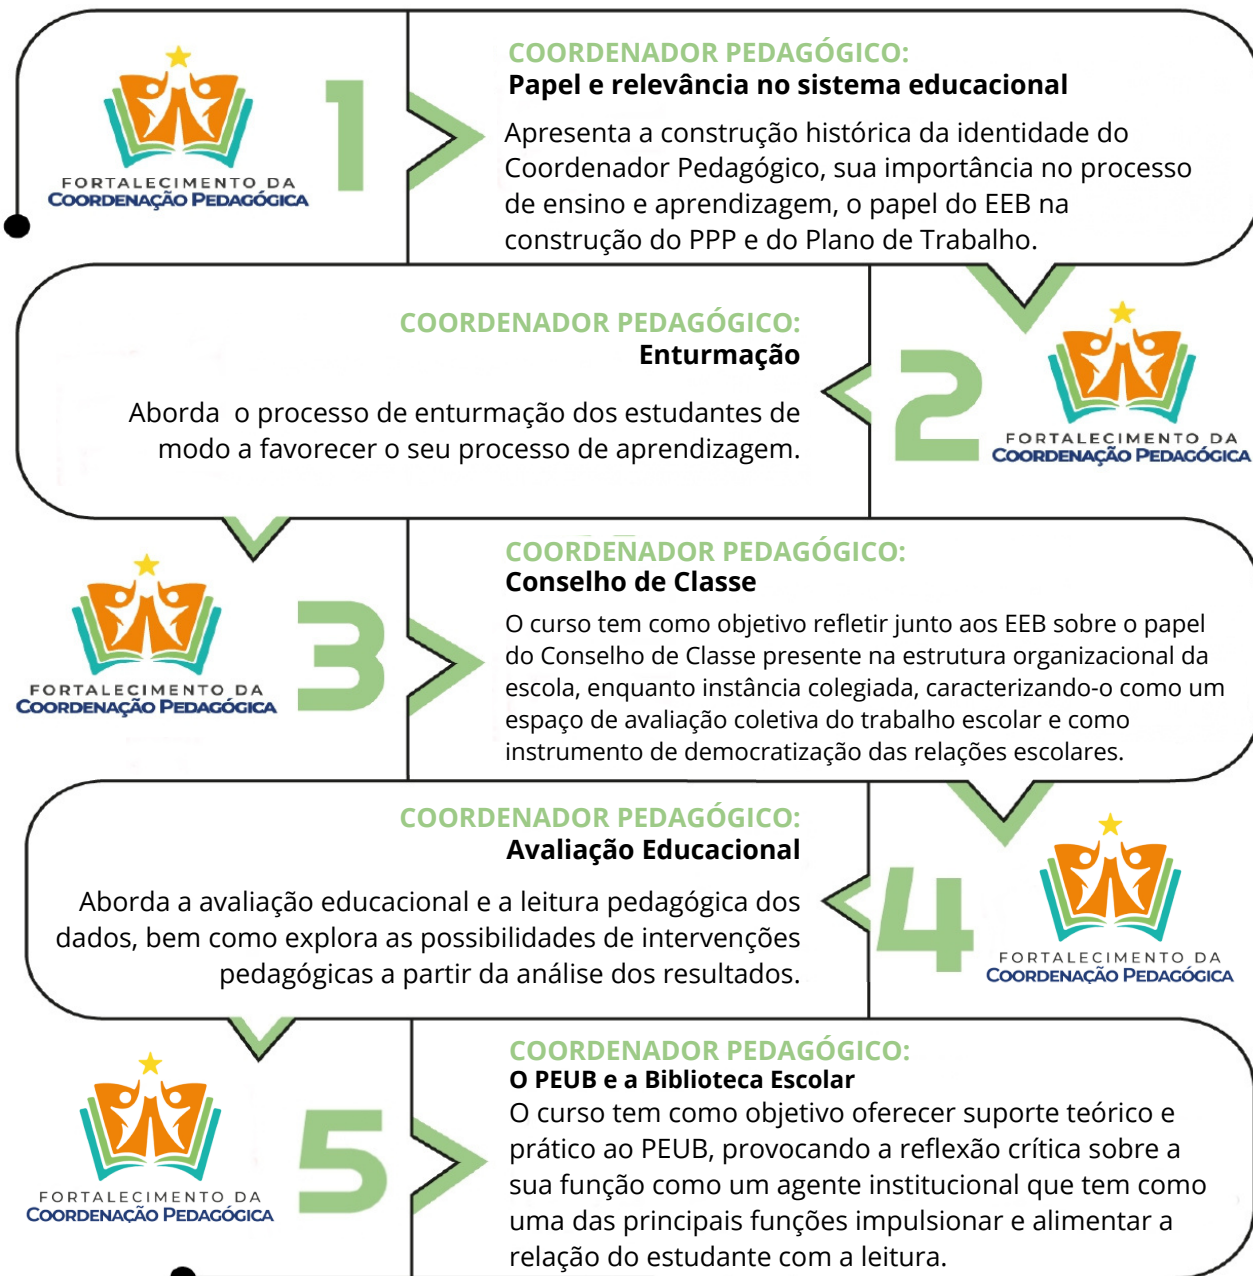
FORTALECIMENTO DA
COORDENAÇÃO PEDAGÓGICA

1

COORDENADOR PEDAGÓGICO:
Papel e relevância no sistema educacional

Apresenta a construção histórica da identidade do Coordenador Pedagógico, sua importância no processo de ensino e aprendizagem, o papel do EEB na construção do PPP e do Plano de Trabalho.

COORDENADOR PEDAGÓGICO:
Enturmação

Aborda o processo de enturmação dos estudantes de modo a favorecer o seu processo de aprendizagem.

2

FORTALECIMENTO DA
COORDENAÇÃO PEDAGÓGICA

FORTALECIMENTO DA
COORDENAÇÃO PEDAGÓGICA

3

COORDENADOR PEDAGÓGICO:
Conselho de Classe

O curso tem como objetivo refletir junto aos EEB sobre o papel do Conselho de Classe presente na estrutura organizacional da escola, enquanto instância colegiada, caracterizando-o como um espaço de avaliação coletiva do trabalho escolar e como instrumento de democratização das relações escolares.

COORDENADOR PEDAGÓGICO:
Avaliação Educacional

Aborda a avaliação educacional e a leitura pedagógica dos dados, bem como explora as possibilidades de intervenções pedagógicas a partir da análise dos resultados.

4

FORTALECIMENTO DA
COORDENAÇÃO PEDAGÓGICA

FORTALECIMENTO DA
COORDENAÇÃO PEDAGÓGICA

5

COORDENADOR PEDAGÓGICO:
O PEUB e a Biblioteca Escolar
O curso tem como objetivo oferecer suporte teórico e prático ao PEUB, provocando a reflexão crítica sobre a sua função como um agente institucional que tem como uma das principais funções impulsionar e alimentar a relação do estudante com a leitura.